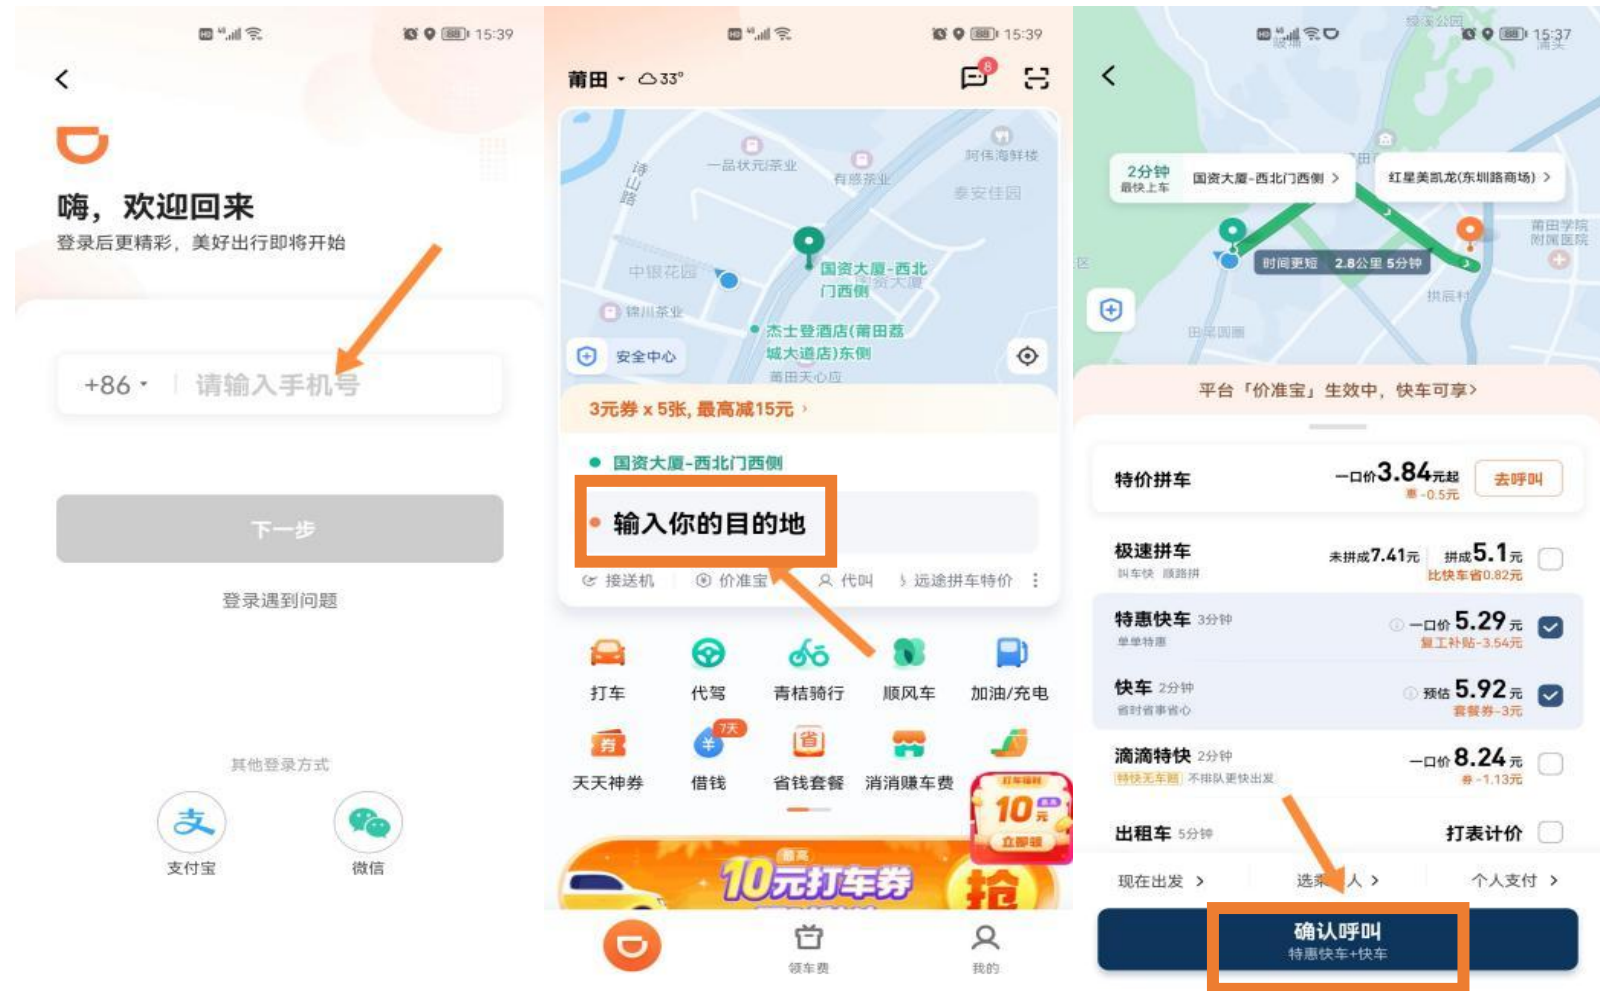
15:39

嗨，欢迎回来
登录后更精彩，美好出行即将开始

+86 · 请输入手机号

下一步

登录遇到问题

其他登录方式
支付宝 微信

15:39
莆田 · 33°

一品状元茶业
有感茶业
阿伟海鲜栈
泰安佳园
诗山路
中银花园
国资大厦-西北门西侧
锦川茶业
杰士登酒店(莆田荔城大道店)东侧
莆田天心应
安全中心

3元券 x 5张，最高减15元 ›

国资大厦-西北门西侧
输入你的目的地
接送机 价准宝 代叫 远途拼车特价

打车 代驾 青桔骑行 顺风车 加油/充电
天天神券 借钱 省钱套餐 消消赚车费
7天
10元 立即领
10元打车券 抢

领车费 我的

15:37
2分钟 最快上车 国资大厦-西北门西侧 ›
红星美凯龙(东圳路商场) ›
时间更短 2.8公里 5分钟
莆田学院附属医院
拱辰村
田尾园圃

平台「价准宝」生效中，快车可享›

特价拼车 一口价3.84元起 券-0.5元 去呼叫
极速拼车 叫车快 顺路拼 未拼成7.41元 拼成5.1元 比快车省0.82元
特惠快车 3分钟 单单特惠 一口价 5.29元 复工补贴-3.54元
快车 2分钟 省时省事省心 预估 5.92元 套餐券-3元
滴滴特快 2分钟 特快无车阻 不排队更快出发 一口价 8.24元 券-1.13元
出租车 5分钟 打表计价

现在出发 › 选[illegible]人 › 个人支付 ›
确认呼叫
特惠快车+快车